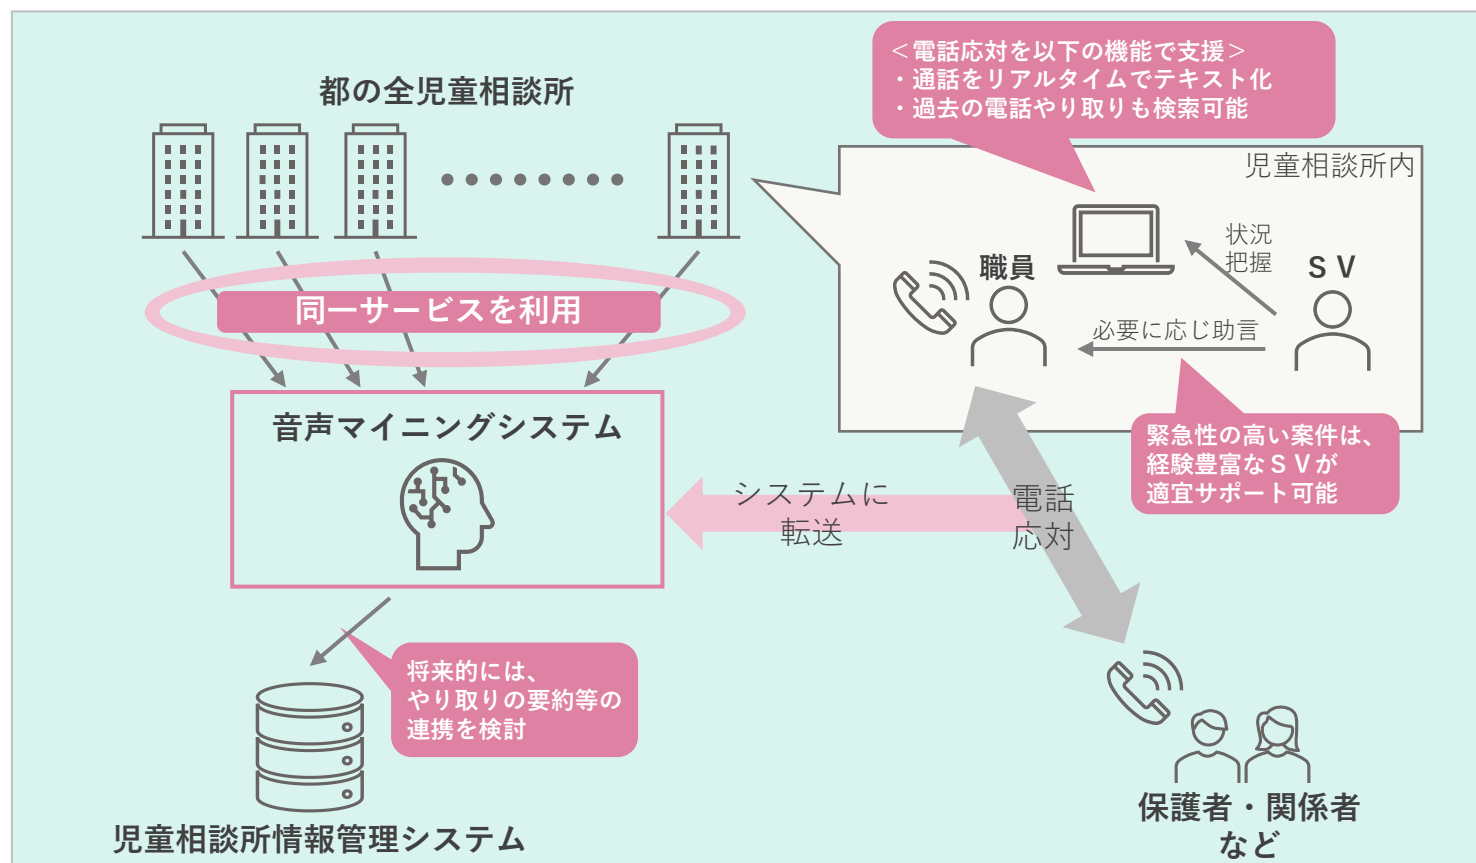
都の全児童相談所

同一サービスを利用

音声マイニングシステム

児童相談所情報管理システム

将来的には、
やり取りの要約等の
連携を検討

システムに
転送

電話
応対

＜電話応対を以下の機能で支援＞
・通話をリアルタイムでテキスト化
・過去の電話やり取りも検索可能

児童相談所内

職員

状況
把握

ＳＶ

必要に応じ助言

緊急性の高い案件は、
経験豊富なＳＶが
適宜サポート可能

保護者・関係者
など